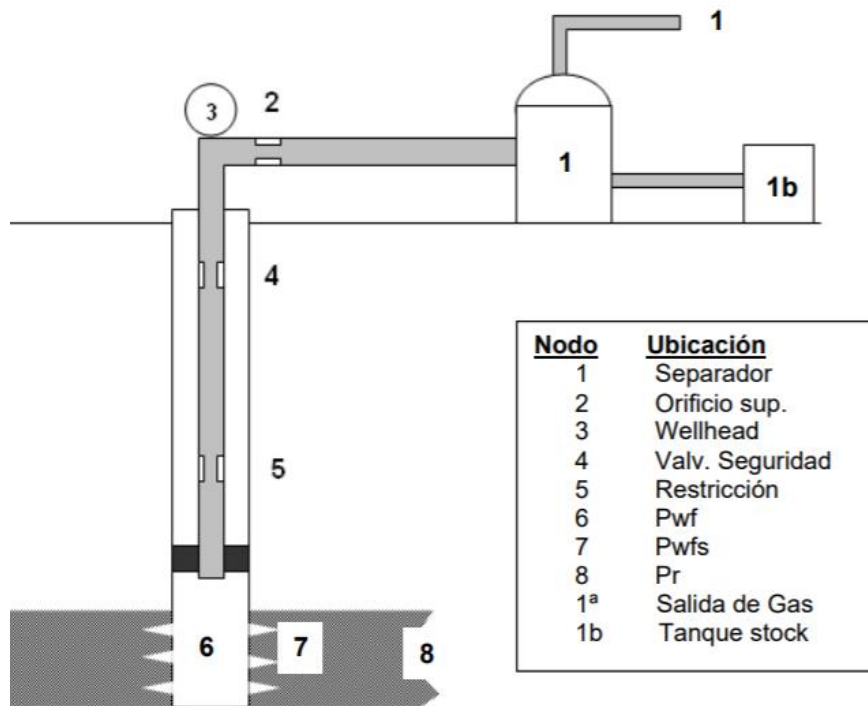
1

3 2

1

1b

4

5

6 7 8

| Nodo | Ubicación |
|---|---|
| 1 | Separador |
| 2 | Orificio sup. |
| 3 | Wellhead |
| 4 | Valv. Seguridad |
| 5 | Restricción |
| 6 | Pwf |
| 7 | Pwfs |
| 8 | Pr |
| 1ª | Salida de Gas |
| 1b | Tanque stock |